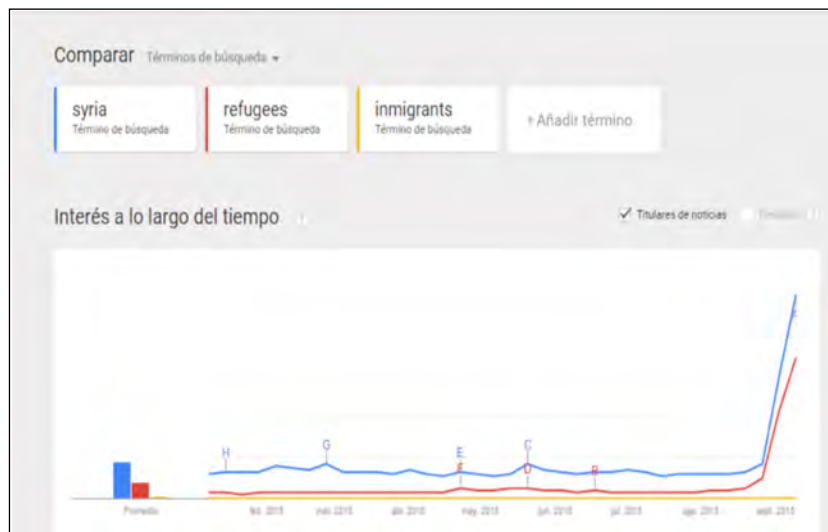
Comparar Términos de búsqueda

syria
Término de búsqueda

refugees
Término de búsqueda

inmigrants
Término de búsqueda

+ Añadir término

Interés a lo largo del tiempo

✓ Titulares de noticias

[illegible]

H G E C F D B A

Promedio feb. 2015 mar. 2015 abr. 2015 may. 2015 jun. 2015 jul. 2015 ago. 2015 sept. 2015